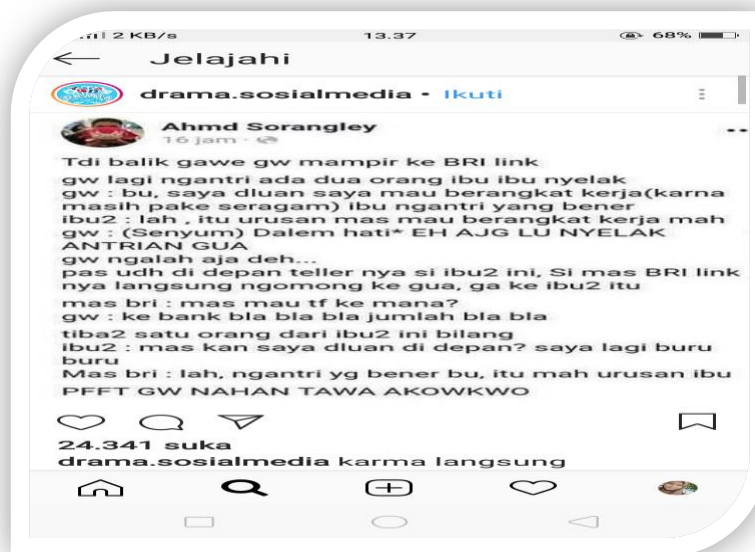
.ıl 2 KB/s 13.37 68%

Jelajahi

drama.sosialmedia • Ikuti

Ahmd Sorangley
16 jam

Tdi balik gawe gw mampir ke BRI link

gw lagi ngantri ada dua orang ibu ibu nyelak
gw : bu, saya dluan saya mau berangkat kerja(karna masih pake seragam) ibu ngantri yang bener
ibu2 : lah , itu urusan mas mau berangkat kerja mah
gw : (Senyum) Dalem hati* EH AJG LU NYELAK ANTRIAN GUA
gw ngalah aja deh...
pas udh di depan teller nya si ibu2 ini, Si mas BRI link nya langsung ngomong ke gua, ga ke ibu2 itu
mas bri : mas mau tf ke mana?
gw : ke bank bla bla bla jumlah bla bla
tiba2 satu orang dari ibu2 ini bilang
ibu2 : mas kan saya dluan di depan? saya lagi buru buru
Mas bri : lah, ngantri yg bener bu, itu mah urusan ibu
PFFT GW NAHAN TAWA AKOWKWO

24.341 suka
drama.sosialmedia karma langsung